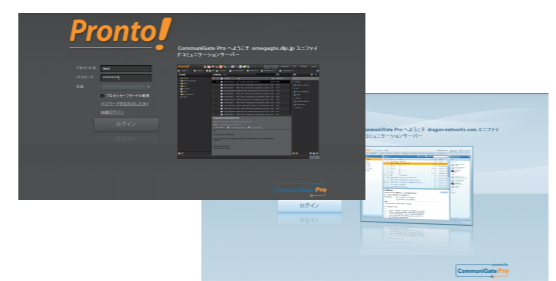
Pronto!

CommuniGate Pro へようこそ omegagtx.dip.jp ユニファイドコミュニケーションサーバー

アカウント名
パスワード
言語
ログイン

CommuniGate Pro

CommuniGate Pro へようこそ dragon-networks.com ユニファイドコミュニケーションサーバー

ログイン

CommuniGate Pro